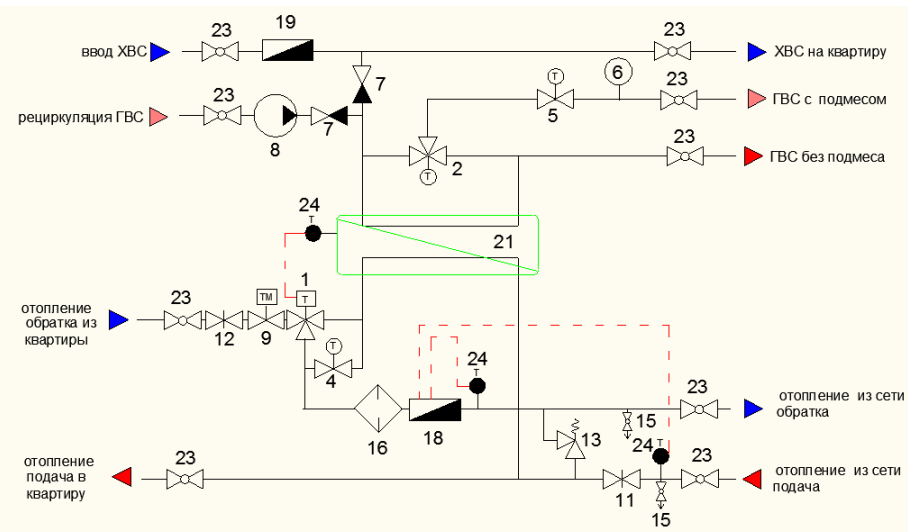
ввод ХВС
23
19
23
ХВС на квартиру
7
6
рециркуляция ГВС
23
8
7
5
23
ГВС с подмесом
2
23
ГВС без подмеса
24
T
21
1
T
ТМ
отопление обратка из квартиры
23
12
9
4
24
T
23
отопление из сети обратка
16
18
15
13
24
T
23
отопление подача в квартиру
23
11
отопление из сети подача
15